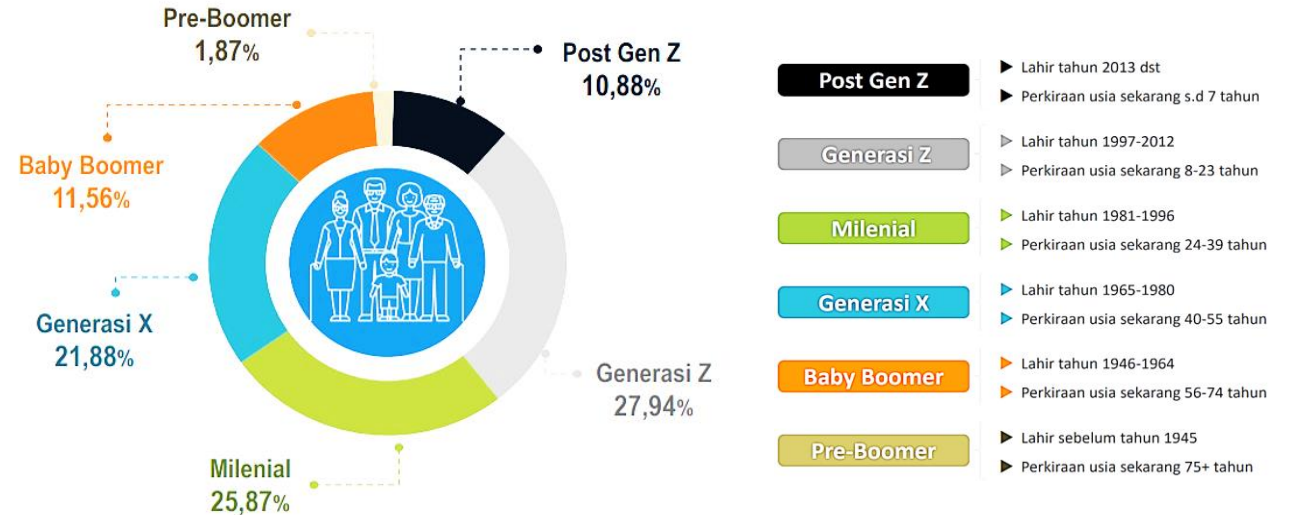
Pre-Boomer
1,87%

Post Gen Z
10,88%

Baby Boomer
11,56%

Generasi X
21,88%

Generasi Z
27,94%

Milenial
25,87%

Post Gen Z
Lahir tahun 2013 dst
Perkiraan usia sekarang s.d 7 tahun

Generasi Z
Lahir tahun 1997-2012
Perkiraan usia sekarang 8-23 tahun

Milenial
Lahir tahun 1981-1996
Perkiraan usia sekarang 24-39 tahun

Generasi X
Lahir tahun 1965-1980
Perkiraan usia sekarang 40-55 tahun

Baby Boomer
Lahir tahun 1946-1964
Perkiraan usia sekarang 56-74 tahun

Pre-Boomer
Lahir sebelum tahun 1945
Perkiraan usia sekarang 75+ tahun